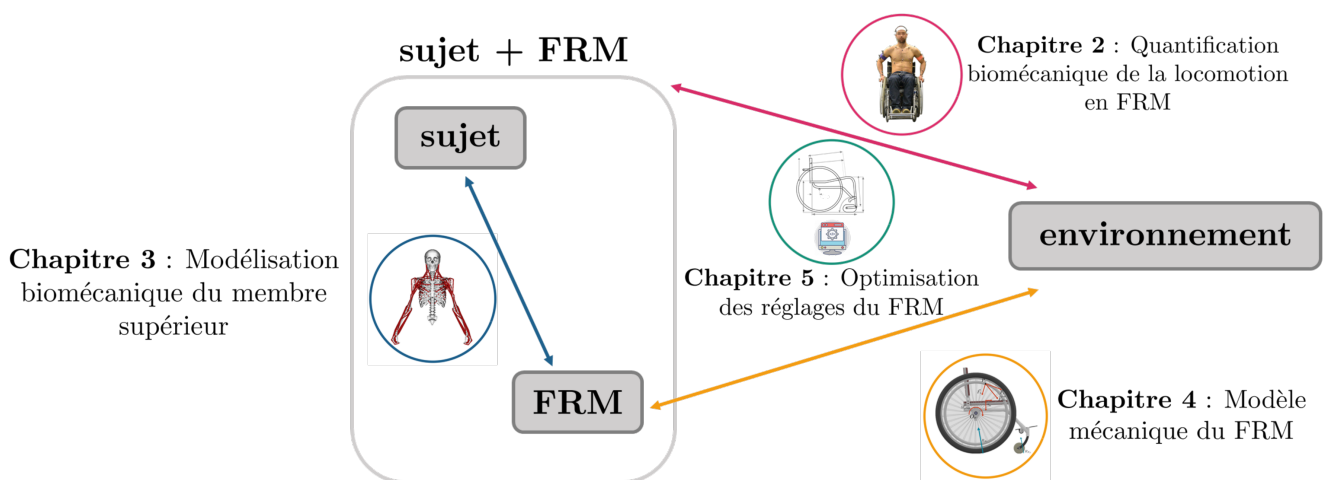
sujet + FRM

sujet

FRM

Chapitre 2 : Quantification biomécanique de la locomotion en FRM

environnement

Chapitre 3 : Modélisation biomécanique du membre supérieur

Chapitre 5 : Optimisation des réglages du FRM

Chapitre 4 : Modèle mécanique du FRM